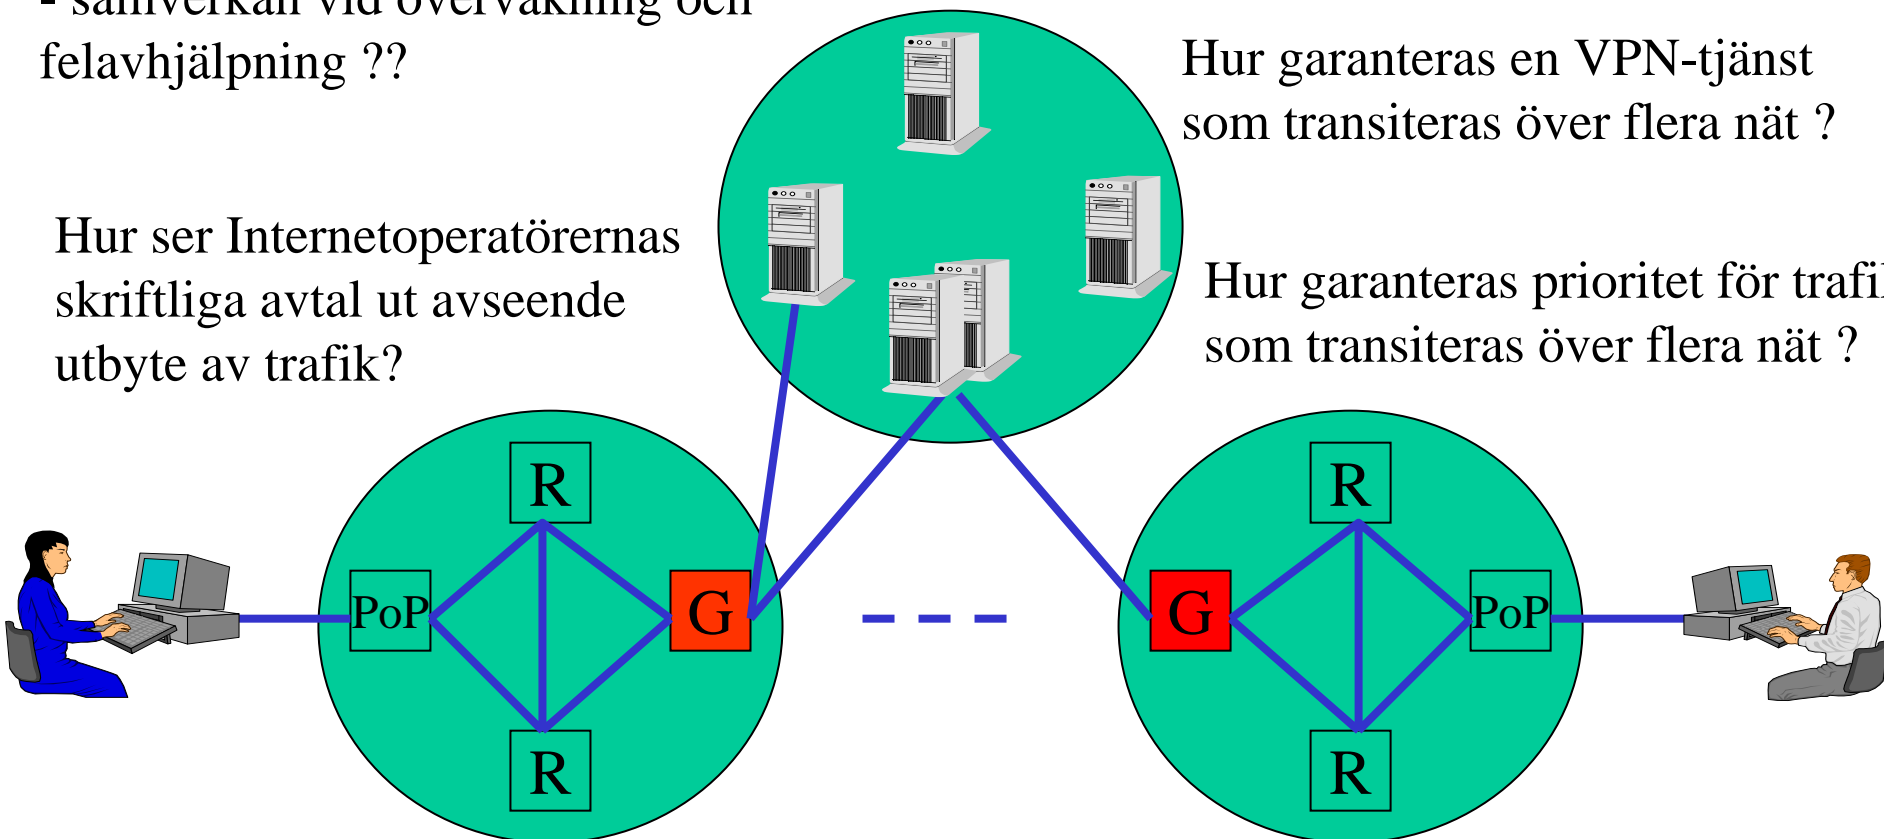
- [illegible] felavhjälpning ??

Hur garanteras en VPN-tjänst som transiteras över flera nät ?

Hur ser Internetoperatörernas skriftliga avtal ut avseende utbyte av trafik?

Hur garanteras prioritet för trafi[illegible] som transiteras över flera nät ?

R

PoP

G

R

R

G

PoP

R